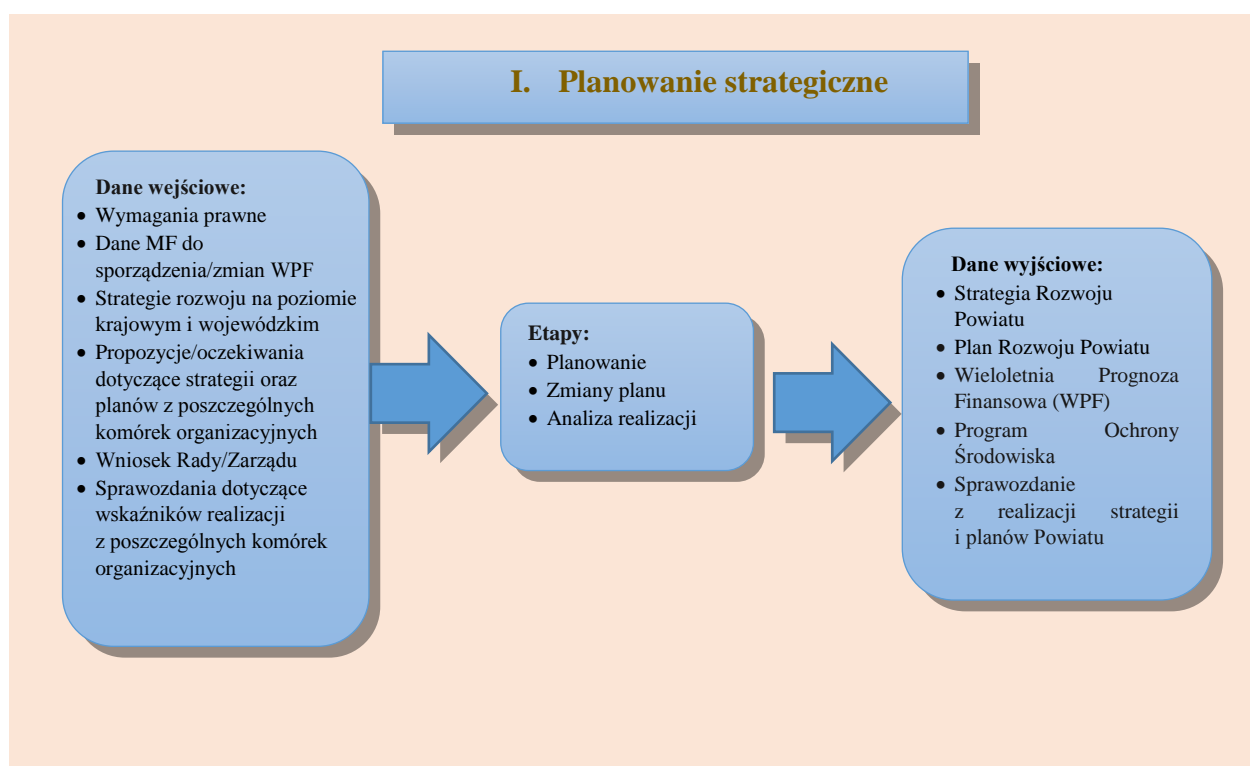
I. Planowanie strategiczne

Dane wejściowe:
- Wymagania prawne
- Dane MF do sporządzenia/zmian WPF
- Strategie rozwoju na poziomie krajowym i wojewódzkim
- Propozycje/oczekiwania dotyczące strategii oraz planów z poszczególnych komórek organizacyjnych
- Wniosek Rady/Zarządu
- Sprawozdania dotyczące wskaźników realizacji z poszczególnych komórek organizacyjnych

Etapy:
- Planowanie
- Zmiany planu
- Analiza realizacji

Dane wyjściowe:
- Strategia Rozwoju Powiatu
- Plan Rozwoju Powiatu
- Wieloletnia Prognoza Finansowa (WPF)
- Program Ochrony Środowiska
- Sprawozdanie z realizacji strategii i planów Powiatu